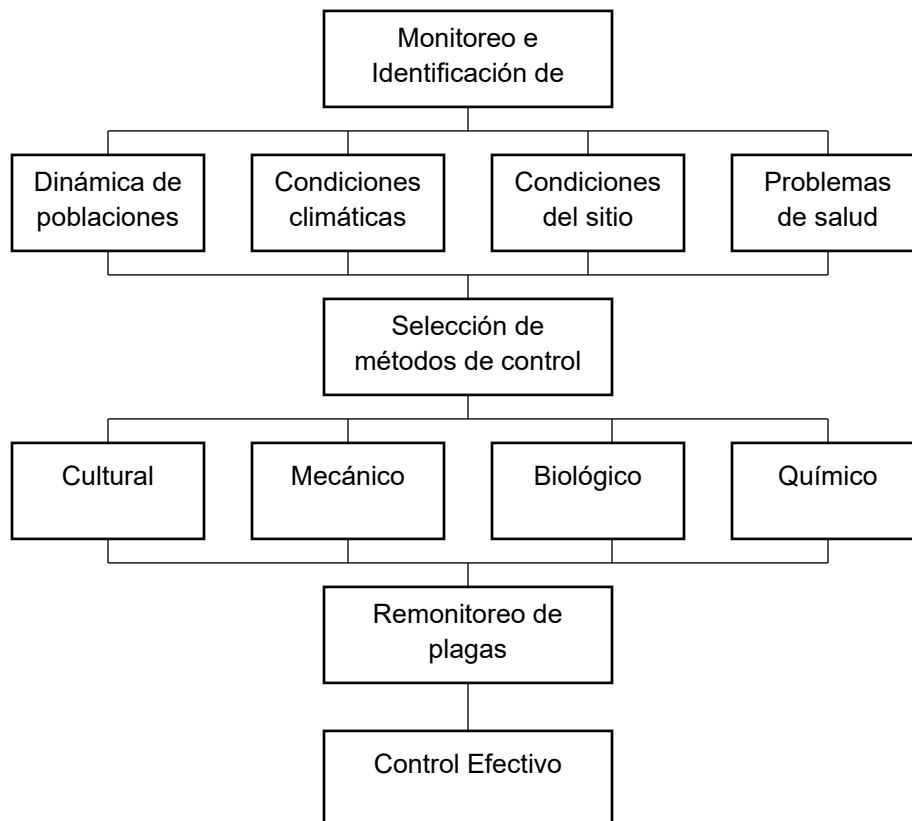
Monitoreo e Identificación de

Dinámica de poblaciones

Condiciones climáticas

Condiciones del sitio

Problemas de salud

Selección de métodos de control

Cultural

Mecánico

Biológico

Químico

Remonitoreo de plagas

Control Efectivo